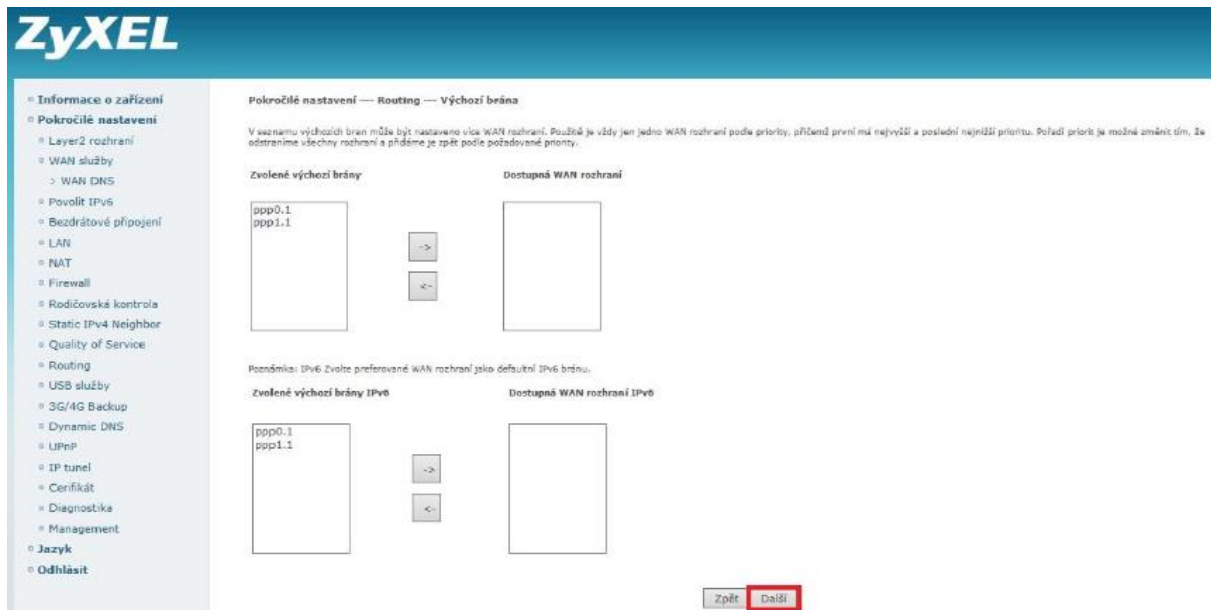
ZyXEL

Informace o zařízení
Pokročilé nastavení
Layer2 rozhraní
WAN služby
> WAN DNS
Povolit IPv6
Bezdrátové připojení
LAN
NAT
Firewall
Rodičovská kontrola
Static IPv4 Neighbor
Quality of Service
Routing
USB služby
3G/4G Backup
Dynamic DNS
UPnP
IP tunel
Certifikát
Diagnostika
Management
Jazyk
Odhlásit

Pokročilé nastavení — Routing — Výchozí brána

V seznamu výchozích bran může být nastaveno více WAN rozhraní. Použité je vždy jen jedno WAN rozhraní podle priority, přičemž první má nejvyšší a poslední nejnižší prioritu. Pořadí priorit je možné změnit tím, že odstraníme všechny rozhraní a přidáme je zpět podle požadované priority.

Zvolené výchozí brány

ppp0.1
ppp1.1

->
<-

Dostupná WAN rozhraní

Poznámka: IPv6 Zvolte preferované WAN rozhraní jako defaultní IPv6 bránu.

Zvolené výchozí brány IPv6

ppp0.1
ppp1.1

->
<-

Dostupná WAN rozhraní IPv6

Zpět Další